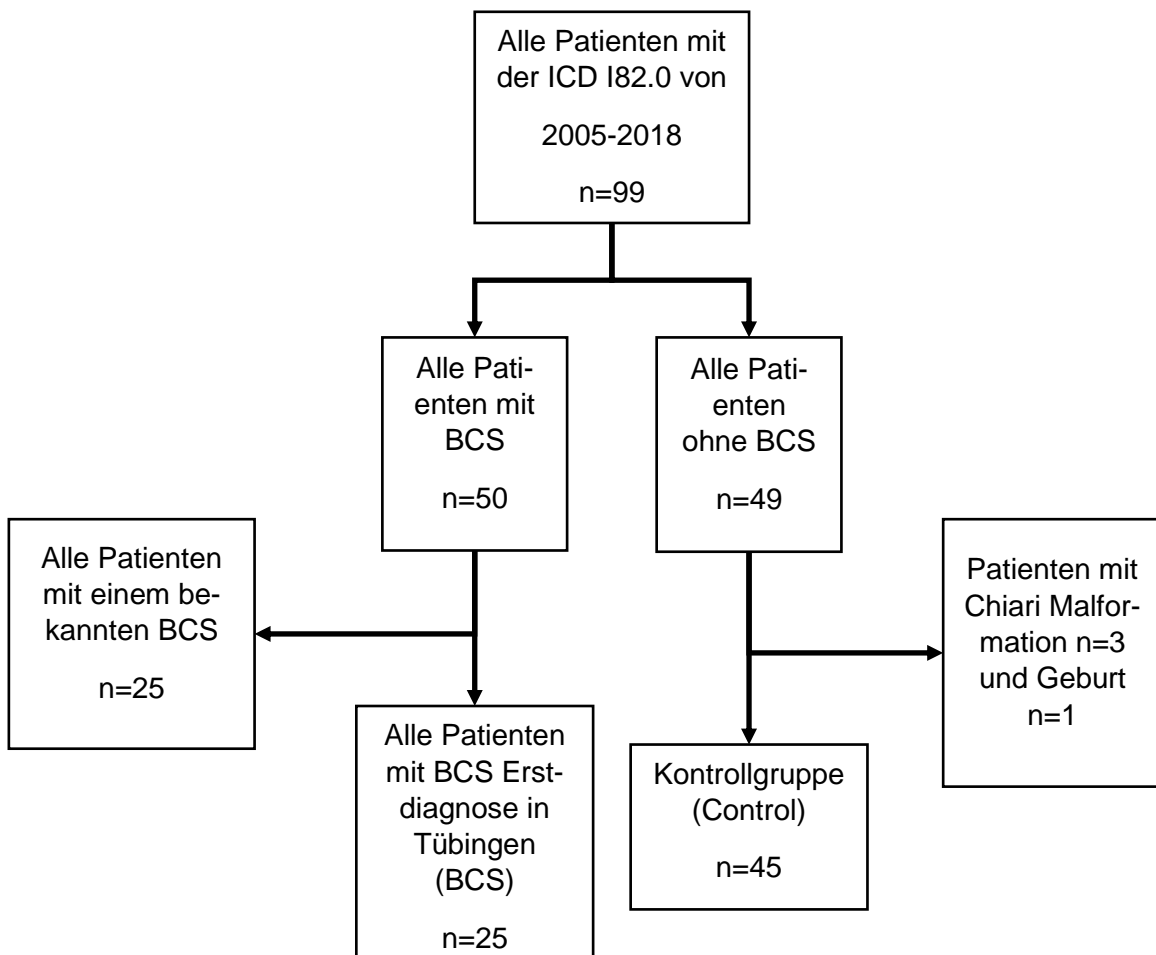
Alle Patienten mit der ICD I82.0 von

2005-2018

n=99

Alle Patienten mit BCS

n=50

Alle Patienten ohne BCS

n=49

Alle Patienten mit einem bekannten BCS

n=25

Alle Patienten mit BCS Erstdiagnose in Tübingen (BCS)

n=25

Kontrollgruppe (Control)

n=45

Patienten mit Chiari Malformation n=3 und Geburt n=1